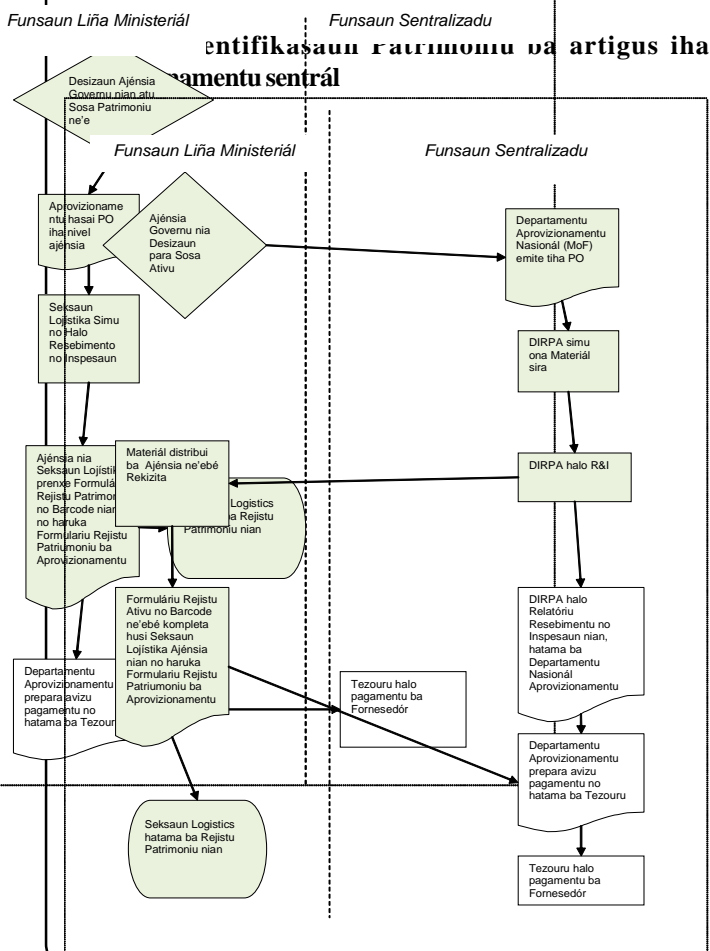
Funsaun Liña Ministeriál

Funsaun Sentralizadu

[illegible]entifikasaun Patrimoniu ba artigus iha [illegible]pamentu sentrál

Desizaun Ajénsia Governu nian atu Sosa Patrimoniu ne'e

Funsaun Liña Ministeriál

Funsaun Sentralizadu

Aprovizionamentu hasai PO iha nivel ajénsia

Ajénsia Governu nia Desizaun para Sosa Ativu

Departamentu Aprovizionamentu Nasionál (MoF) emite tiha PO

Seksaun Lojistika Simu no Halo Resebimento no Inspesaun

DIRPA simu ona Materiál sira

Ajénsia nia Seksaun Lojístik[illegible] prenxe Formulá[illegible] Rejistu Patrimon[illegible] no Barcode nian no haruka Formulariu Rejistu Patriumoniu ba Aprovizionamentu

Materiál distribui ba Ajénsia ne'ebé Rekizita

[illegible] Logistics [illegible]a Rejistu Patrimoniu nian

DIRPA halo R&I

Formuláriu Rejistu Ativu no Barcode ne'ebé kompleta husi Seksaun Lojistika Ajénsia nian no haruka Formulariu Rejistu Patriumoniu ba Aprovizionamentu

DIRPA halo Relatóriu Resebimentu no Inspesaun nian, hatama ba Departamentu Nasionál Aprovizionamentu

Departamentu Aprovizionamentu prepara avizu pagamentu no hatama ba Tezouru

Tezouru halo pagamentu ba Fornesedór

Departamentu Aprovizionamentu prepara avizu pagamentu no hatama ba Tezouru

Seksaun Logistics hatama ba Rejistu Patrimoniu nian

Tezouru halo pagamentu ba Fornesedór